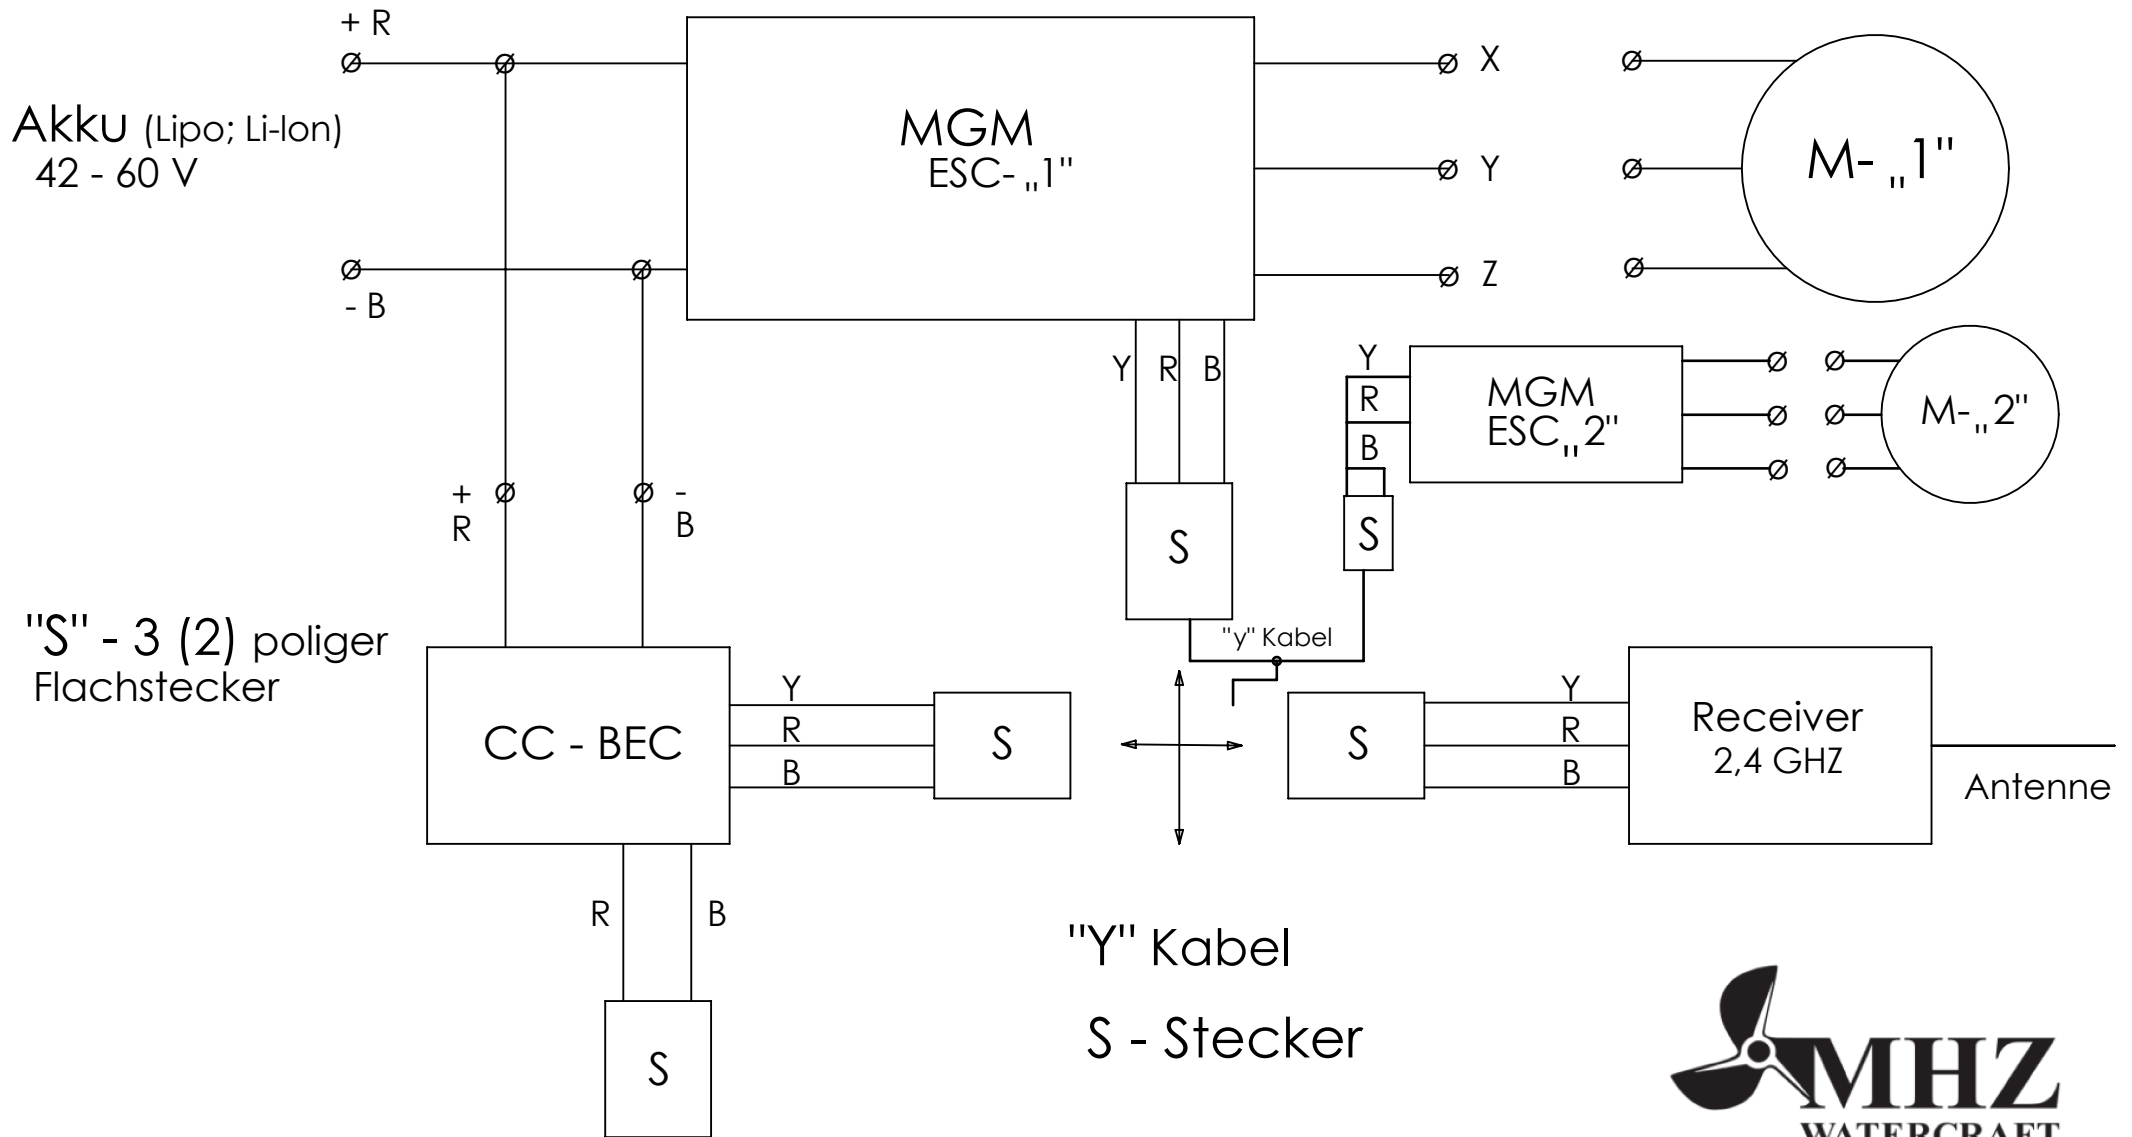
+ R

Akku (Lipo; Li-Ion)
42 - 60 V

- B

MGM
ESC- „1"

X
Y
Z

M- „1"

Y R B

Y
R
B

MGM
ESC„2"

M-„2"

+ R

- B

S

S

"S" - 3 (2) poliger Flachstecker

"y" Kabel

CC - BEC

Y
R
B

S

S

Y
R
B

Receiver
2,4 GHZ

Antenne

R

B

S

"Y" Kabel

S - Stecker

MHZ
WATERCRAFT